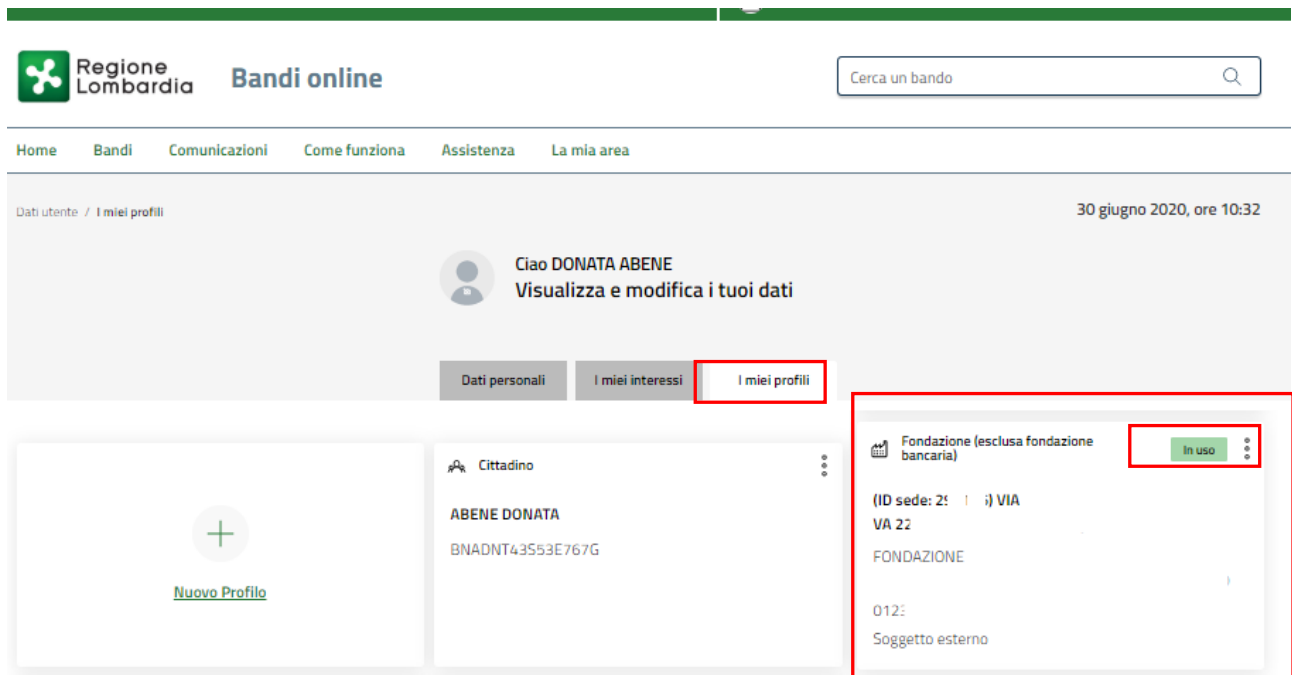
Regione Lombardia

Bandi online

Cerca un bando

Home Bandi Comunicazioni Come funziona Assistenza La mia area

Dati utente / I miei profili

30 giugno 2020, ore 10:32

Ciao DONATA ABENE
Visualizza e modifica i tuoi dati

Dati personali
I miei interessi
I miei profili

Nuovo Profilo

Cittadino

ABENE DONATA

BNADNT43S53E767G

Fondazione (esclusa fondazione bancaria)

In uso

(ID sede: 2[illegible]) VIA
VA 22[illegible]

FONDAZIONE

012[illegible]

Soggetto esterno